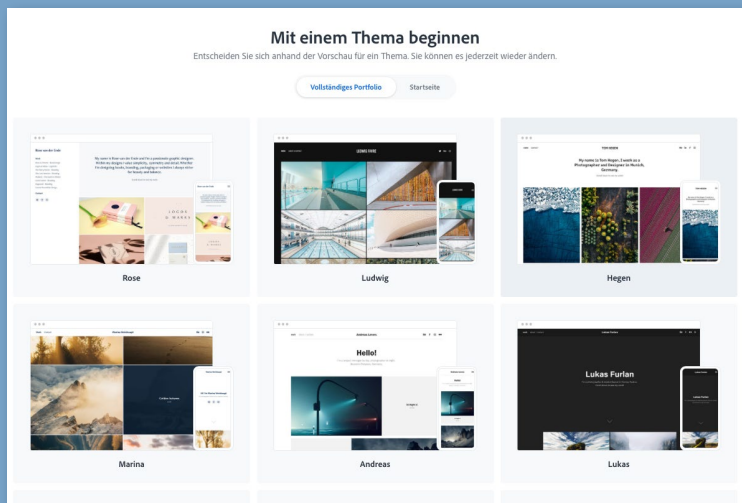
Mit einem Thema beginnen

Entscheiden Sie sich anhand der Vorschau für ein Thema. Sie können es jederzeit wieder ändern.

Vollständiges Portfolio

Startseite

Rose

Ludwig

Hegen

Hello!

Lukas Furlan

Marina

Andreas

Lukas